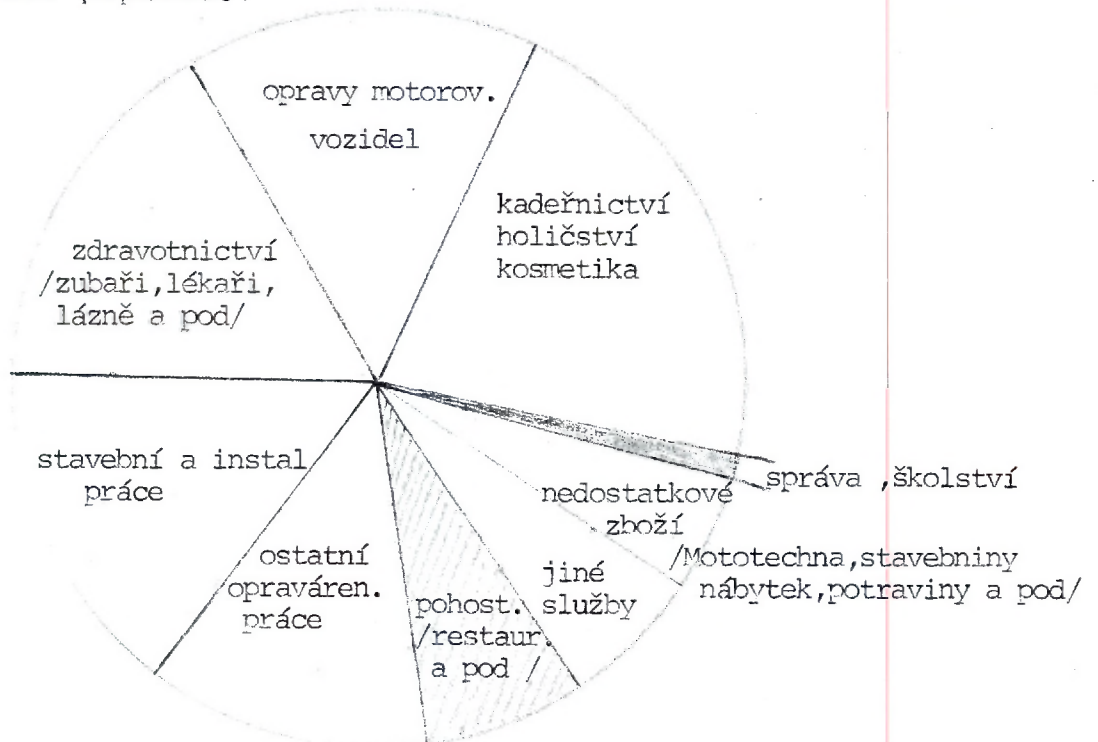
opravy motorov. vozidel

kadeřnictví holičství kosmetika

zdravotnictví /zubaři, lékaři, lázně a pod/

stavební a instal práce

ostatní opraváren. práce

pohost. /restaur. a pod /

jiné služby

nedostatkové zboží /Mototechna, stavebniny nábytek, potraviny a pod/

správa ,školství